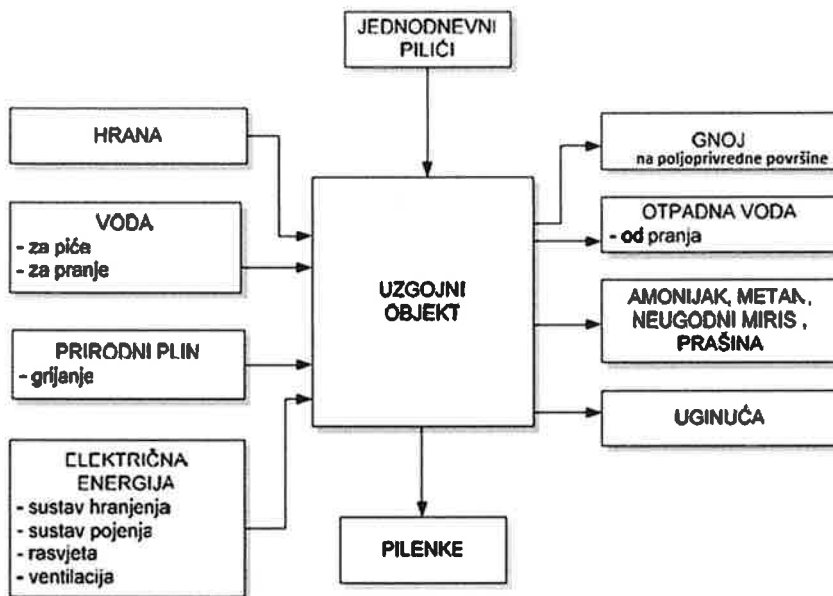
JEDNODNEVNI PILIĆI

HRANA

VODA
- za piće
- za pranje

PRIRODNI PLIN
- grijanje

ELEKTRIČNA ENERGIJA
- sustav hranjenja
- sustav pojenja
- rasvjeta
- ventilacija

UZGOJNI OBJEKT

PILENKE

GNOJ
na poljoprivredne površine

OTPADNA VODA
- od pranja

AMONIJAK, METAN, NEUGODNI MIRIS, PRAŠINA

UGINUĆA